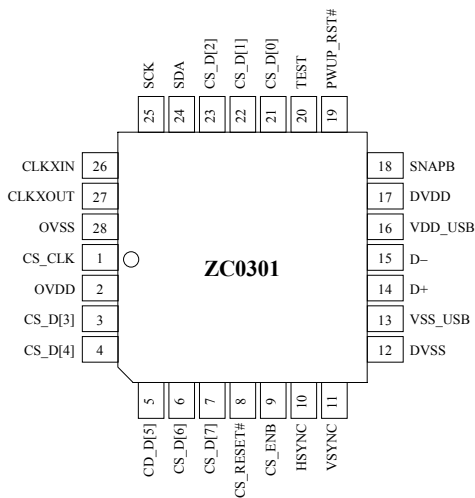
SCK
25
SDA
24
CS_D[2]
23
CS_D[1]
22
CS_D[0]
21
TEST
20
PWUP_RST#
19

CLKXIN 26
CLKXOUT 27
OVSS 28
CS_CLK 1
OVDD 2
CS_D[3] 3
CS_D[4] 4

ZC0301

18 SNAPB
17 DVDD
16 VDD_USB
15 D–
14 D+
13 VSS_USB
12 DVSS

5
CD_D[5]
6
CS_D[6]
7
CS_D[7]
8
CS_RESET#
9
CS_ENB
10
HSYNC
11
VSYNC